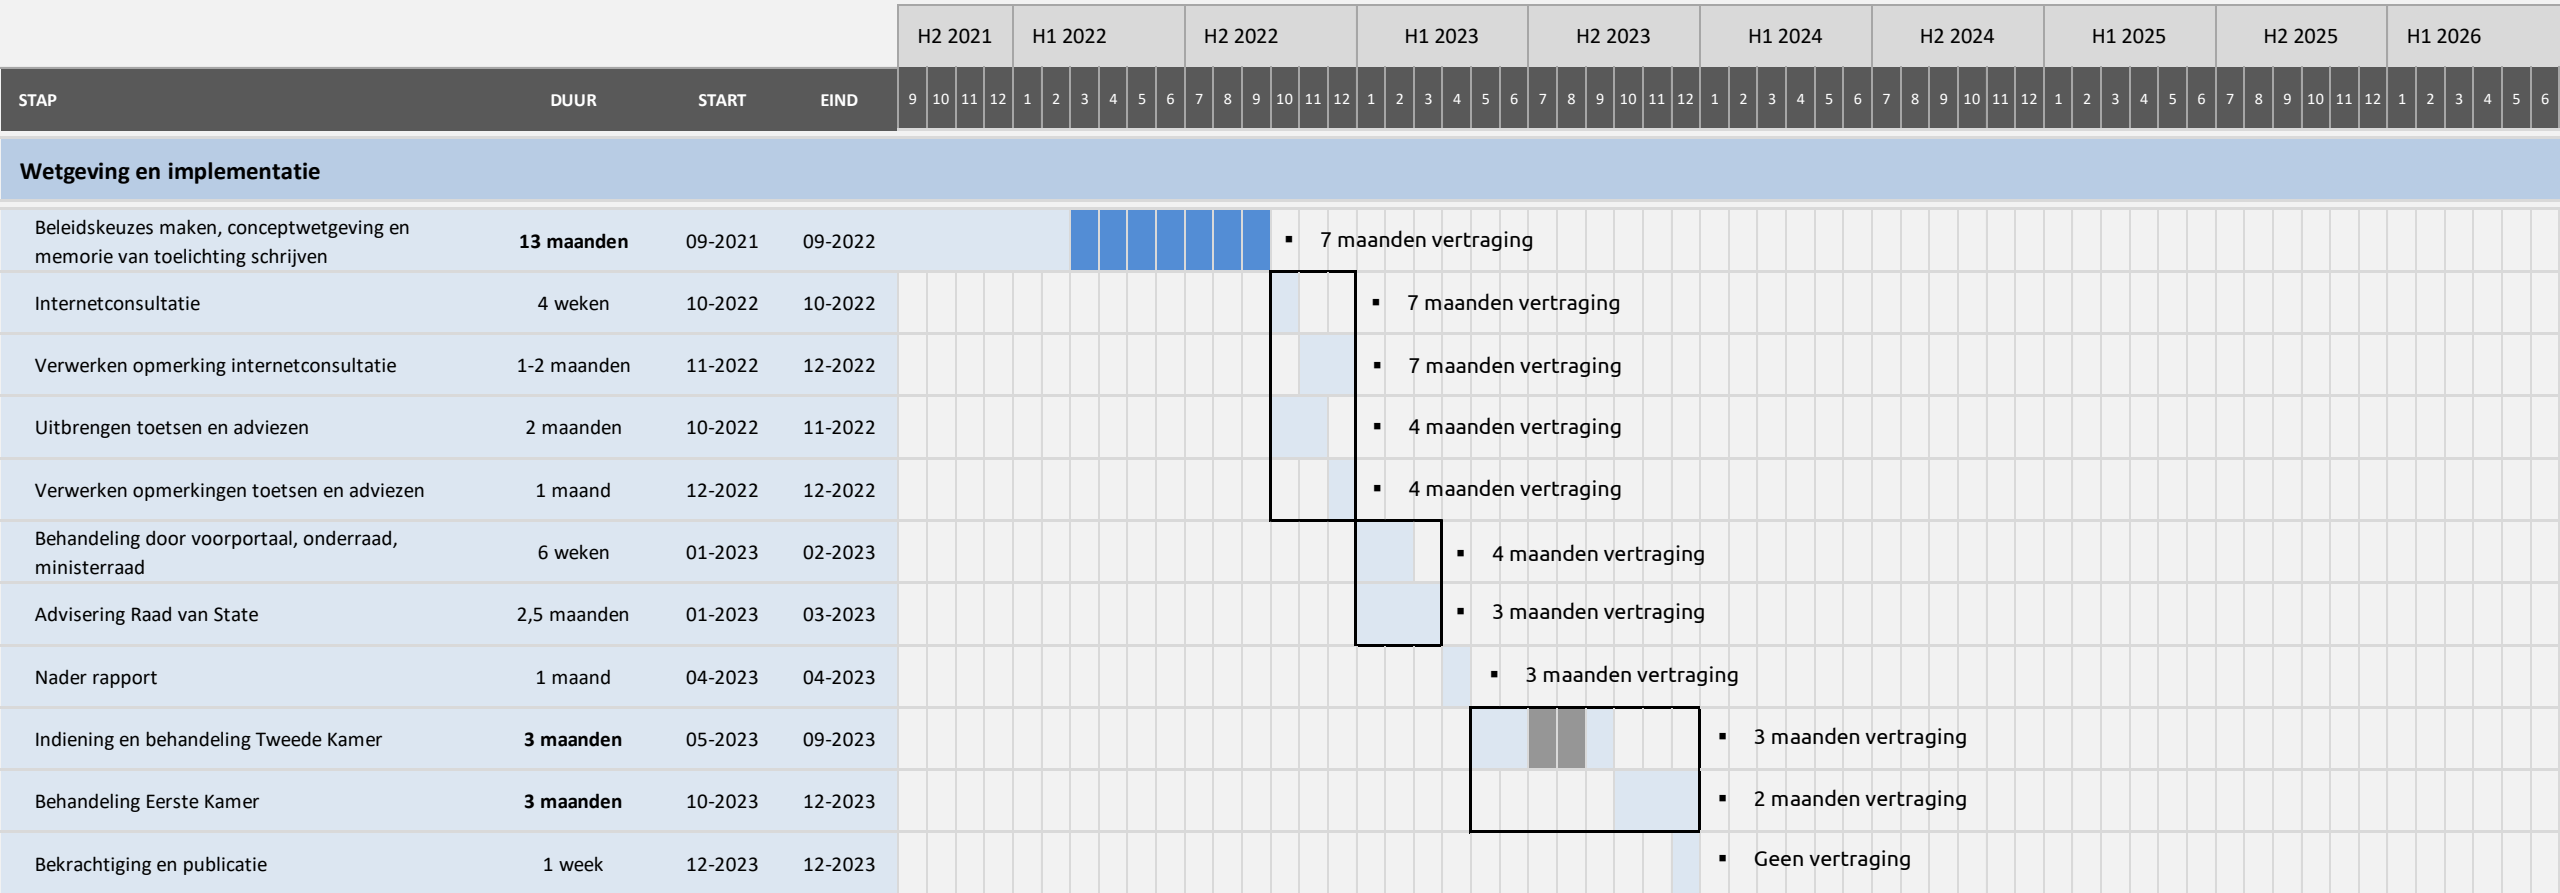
| | | | | H2 2021 | H1 2022 | H2 2022 | H1 2023 | H2 2023 | H1 2024 | H2 2024 | H1 2025 | H2 2025 | H1 2026 |
|---|---|---|---|---|---|---|---|---|---|---|---|---|---|
| STAP | DUUR | START | EIND | 9 10 11 12 | 1 2 3 4 5 6 | 7 8 9 10 11 12 | 1 2 3 4 5 6 | 7 8 9 10 11 12 | 1 2 3 4 5 6 | 7 8 9 10 11 12 | 1 2 3 4 5 6 | 7 8 9 10 11 12 | 1 2 3 4 5 6 |

Wetgeving en implementatie

| STAP | DUUR | START | EIND | |
|---|---|---|---|---|
| Beleidskeuzes maken, conceptwetgeving en memorie van toelichting schrijven | **13 maanden** | 09-2021 | 09-2022 | ▪ 7 maanden vertraging |
| Internetconsultatie | 4 weken | 10-2022 | 10-2022 | ▪ 7 maanden vertraging |
| Verwerken opmerking internetconsultatie | 1-2 maanden | 11-2022 | 12-2022 | ▪ 7 maanden vertraging |
| Uitbrengen toetsen en adviezen | 2 maanden | 10-2022 | 11-2022 | ▪ 4 maanden vertraging |
| Verwerken opmerkingen toetsen en adviezen | 1 maand | 12-2022 | 12-2022 | ▪ 4 maanden vertraging |
| Behandeling door voorportaal, onderraad, ministerraad | 6 weken | 01-2023 | 02-2023 | ▪ 4 maanden vertraging |
| Advisering Raad van State | 2,5 maanden | 01-2023 | 03-2023 | ▪ 3 maanden vertraging |
| Nader rapport | 1 maand | 04-2023 | 04-2023 | ▪ 3 maanden vertraging |
| Indiening en behandeling Tweede Kamer | **3 maanden** | 05-2023 | 09-2023 | ▪ 3 maanden vertraging |
| Behandeling Eerste Kamer | **3 maanden** | 10-2023 | 12-2023 | ▪ 2 maanden vertraging |
| Bekrachtiging en publicatie | 1 week | 12-2023 | 12-2023 | ▪ Geen vertraging |